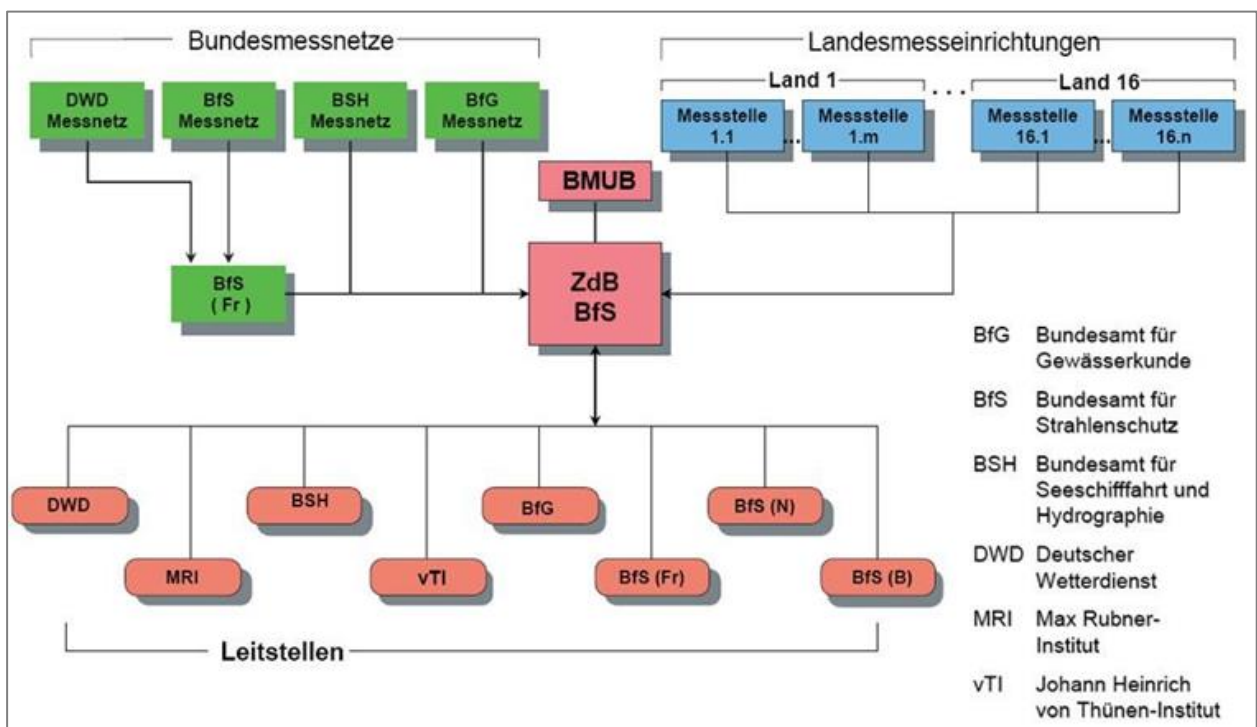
Bundesmessnetze

DWD Messnetz

BfS Messnetz

BSH Messnetz

BfG Messnetz

Landesmesseinrichtungen

Land 1

. . .

Land 16

Messstelle 1.1

...

Messstelle 1.m

Messstelle 16.1

...

Messstelle 16.n

BMUB

BfS ( Fr )

ZdB BfS

DWD

MRI

BSH

vTI

BfG

BfS (Fr)

BfS (N)

BfS (B)

Leitstellen

BfG Bundesamt für Gewässerkunde

BfS Bundesamt für Strahlenschutz

BSH Bundesamt für Seeschifffahrt und Hydrographie

DWD Deutscher Wetterdienst

MRI Max Rubner-Institut

vTI Johann Heinrich von Thünen-Institut